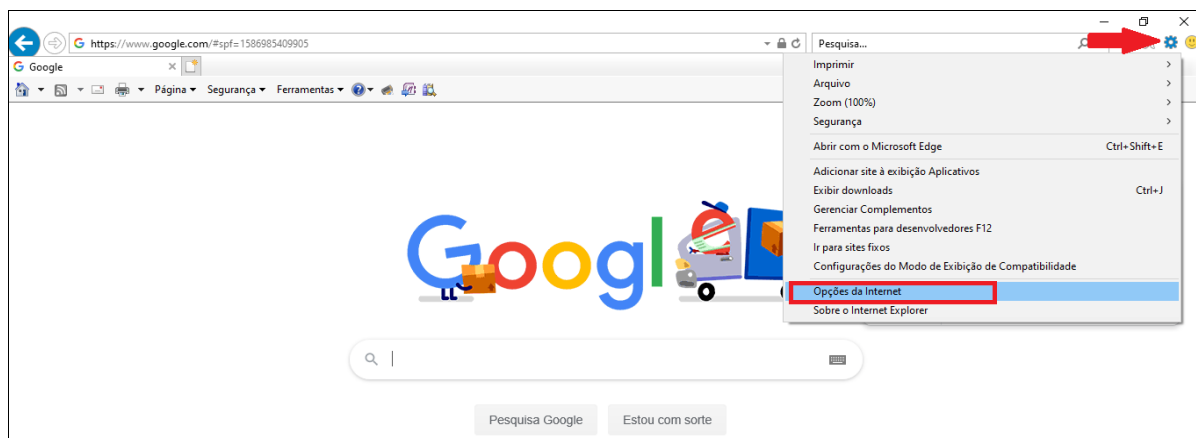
https://www.google.com/#spf=1586985409905

Pesquisa...

Google

Página ▾ Segurança ▾ Ferramentas ▾

Imprimir
Arquivo
Zoom (100%)
Segurança

Abrir com o Microsoft Edge Ctrl+Shift+E

Adicionar site à exibição Aplicativos
Exibir downloads Ctrl+J
Gerenciar Complementos
Ferramentas para desenvolvedores F12
Ir para sites fixos
Configurações do Modo de Exibição de Compatibilidade

Opções da Internet
Sobre o Internet Explorer

Google

Pesquisa Google Estou com sorte